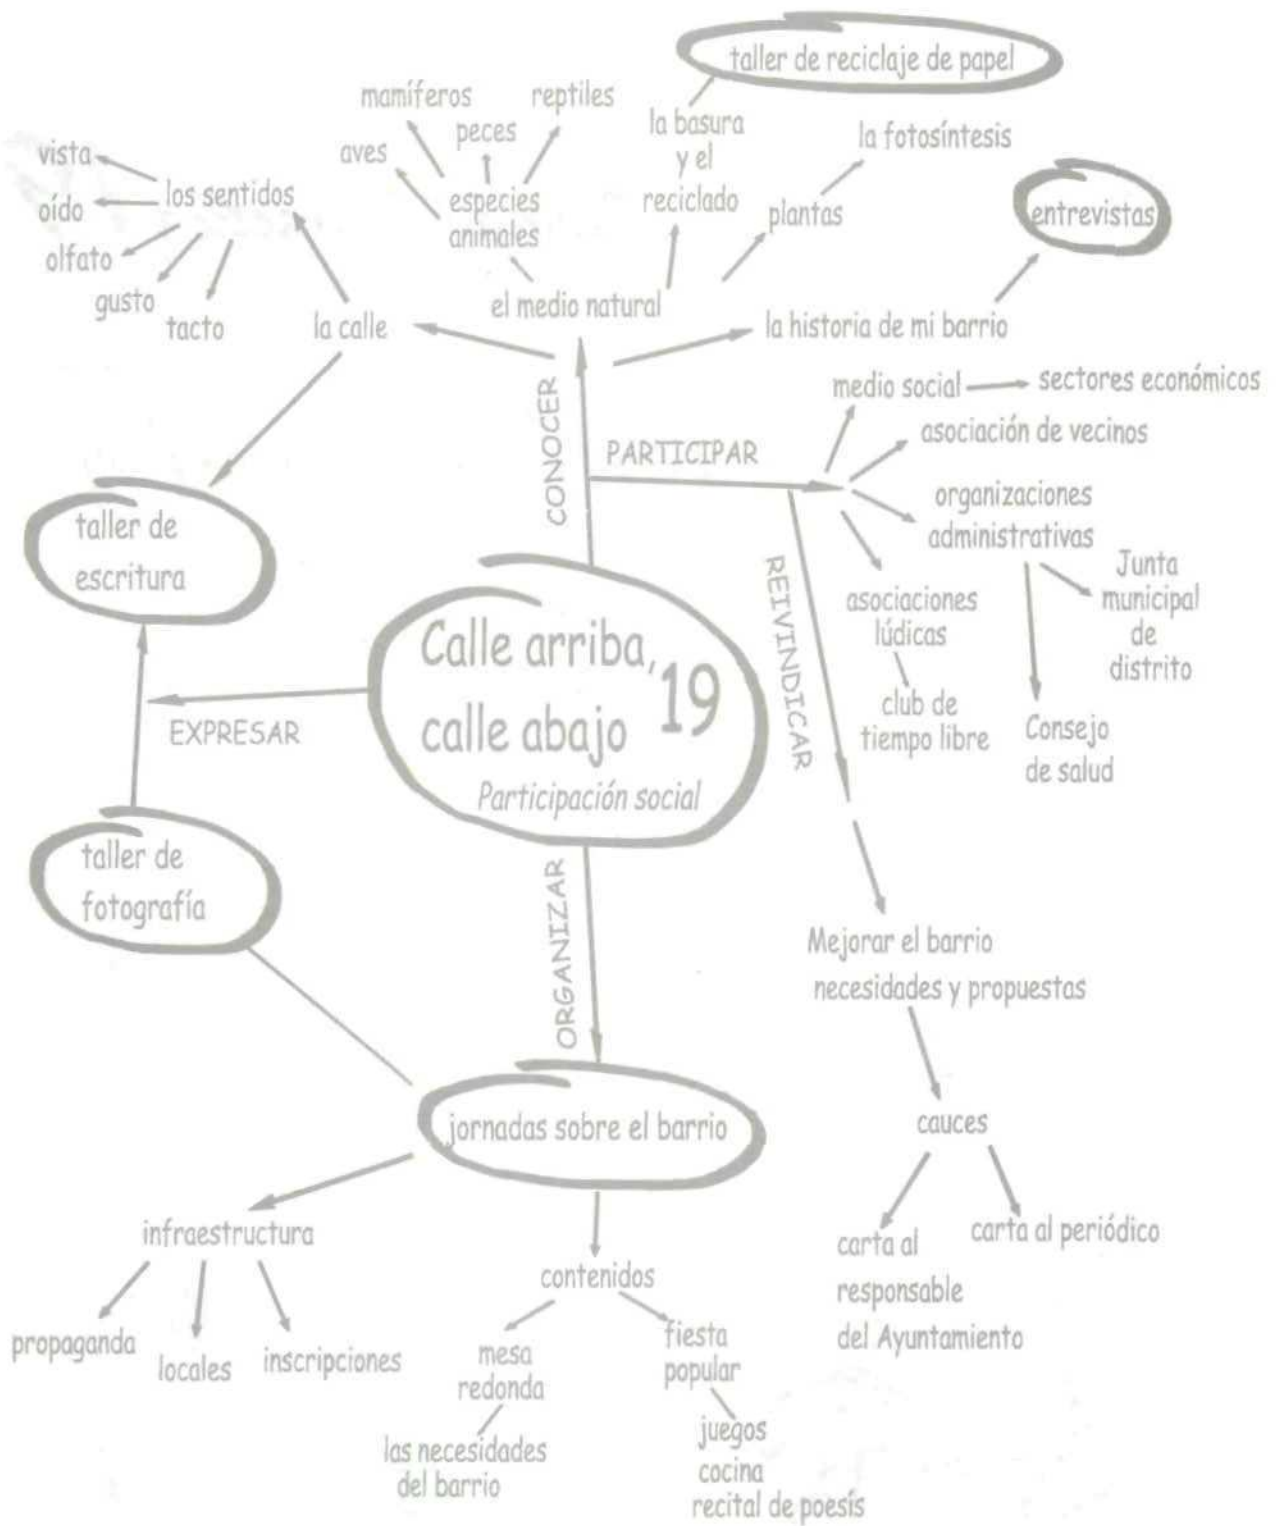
Calle arriba, calle abajo 19
Participación social

CONOCER

la calle
los sentidos
vista
oído
olfato
gusto
tacto

el medio natural
especies animales
mamíferos
peces
reptiles
aves
la basura y el reciclado
taller de reciclaje de papel
plantas
la fotosíntesis

la historia de mi barrio
entrevistas

PARTICIPAR

medio social
sectores económicos
asociación de vecinos
organizaciones administrativas
Junta municipal de distrito
Consejo de salud
asociaciones lúdicas
club de tiempo libre

REIVINDICAR

Mejorar el barrio
necesidades y propuestas
cauces
carta al responsable del Ayuntamiento
carta al periódico

EXPRESAR

taller de escritura
taller de fotografía

ORGANIZAR

jornadas sobre el barrio
infraestructura
propaganda
locales
inscripciones
contenidos
mesa redonda
las necesidades del barrio
fiesta popular
juegos
cocina
recital de poesís